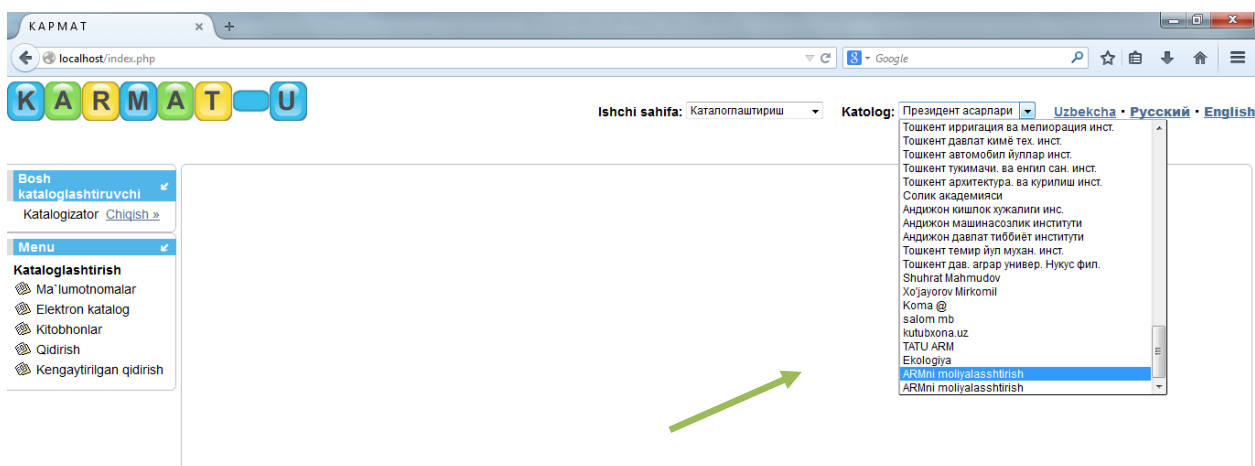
КАРМАТ ×  +

localhost/index.php

Google

KARMAT U

Ishchi sahifa: Каталоглаштириш

Katolog: Президент асарлари

Uzbekcha • Русский • English

Bosh kataloglashtiruvchi

Katalogizator Chiqish »

Menu

Kataloglashtirish

Ma`lumotnomalar

Elektron katalog

Kitobhonlar

Qidirish

Kengaytirilgan qidirish

Тошкент ирригация ва мелиорация инст.
Тошкент давлат кимё тех. инст.
Тошкент автомобил йуллар инст.
Тошкент тукимачи. ва енгил сан. инст.
Тошкент архитектура. ва курилиш инст.
Солик академияси
Андижон кишлок хужалиги инс.
Андижон машинасозлик институти
Андижон давлат тиббиёт институти
Тошкент темир йул мухан. инст.
Тошкент дав. аграр универ. Нукус фил.
Shuhrat Mahmudov
Xo'jayorov Mirkomil
Koma @
salom mb
kutubxona.uz
TATU ARM
Ekologiya
ARMni moliyalasshtirish
ARMni moliyalasshtirish